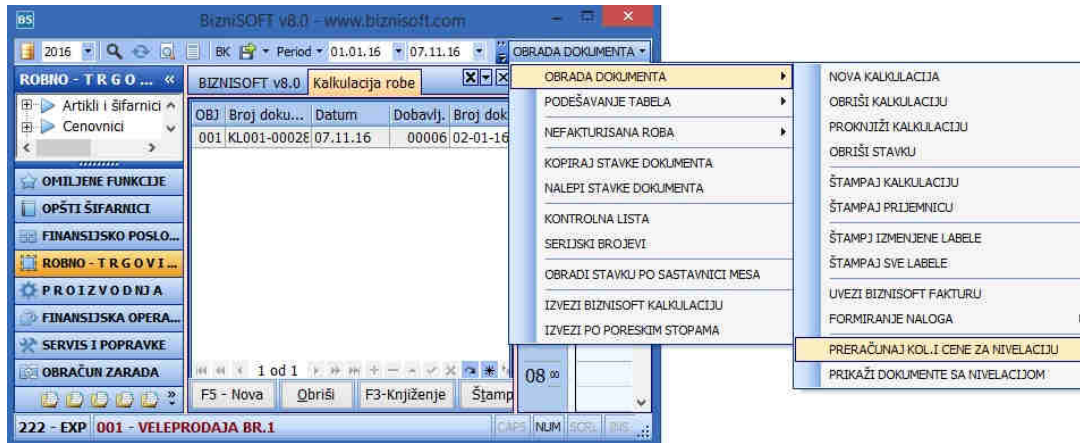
BS BizniSOFT v8.0 - www.biznisoft.com

2016 BK Period 01.01.16 07.11.16 OBRADA DOKUMENTA

ROBNO - T R G O ... «

Artikli i šifarnici
Cenovnici

OMILJENE FUNKCIJE
OPŠTI ŠIFARNICI
FINANSIJSKO POSLO...
ROBNO - T R G O V I...
P R O I Z V O D N J A
FINANSIJSKA OPERA...
SERVIS I POPRAVKE
OBRAČUN ZARADA

BIZNISOFT v8.0 Kalkulacija robe

| OBJ | Broj doku... | Datum | Dobavlj. | Broj dok |
|---|---|---|---|---|
| 001 | KL001-00028 | 07.11.16 | 00006 | 02-01-16 |

1 od 1

F5 - Nova Obriši F3-Knjiženje Štamp

08

222 - EXP 001 - VELEPRODAJA BR.1 CAPS NUM SCRL INS

OBRADA DOKUMENTA
PODEŠAVANJE TABELA
NEFAKTURISANA ROBA
KOPIRAJ STAVKE DOKUMENTA
NALEPI STAVKE DOKUMENTA
KONTROLNA LISTA
SERIJSKI BROJEVI
OBRADI STAVKU PO SASTAVNICI MESA
IZVEZI BIZNISOFT KALKULACIJU
IZVEZI PO PORESKIM STOPAMA

NOVA KALKULACIJA
OBRIŠI KALKULACIJU
PROKNJIŽI KALKULACIJU
OBRIŠI STAVKU
ŠTAMPAJ KALKULACIJU
ŠTAMPAJ PRIJEMNICU
ŠTAMPJ IZMENJENE LABELE
ŠTAMPAJ SVE LABELE
UVEZI BIZNISOFT FAKTURU
FORMIRANJE NALOGA
PRERAČUNAJ KOL.I CENE ZA NIVELACIJU
PRIKAŽI DOKUMENTE SA NIVELACIJOM